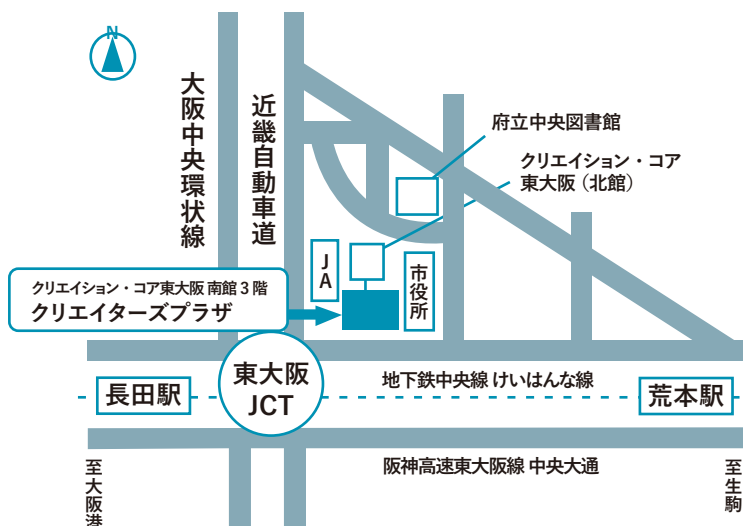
N

大阪中央環状線

近畿自動車道

府立中央図書館

クリエイション・コア東大阪（北館）

JA

市役所

クリエイション・コア東大阪 南館 3 階
クリエイターズプラザ

東大阪 JCT

長田駅

地下鉄中央線 けいはんな線

荒本駅

阪神高速東大阪線 中央大通

至大阪港

至生駒